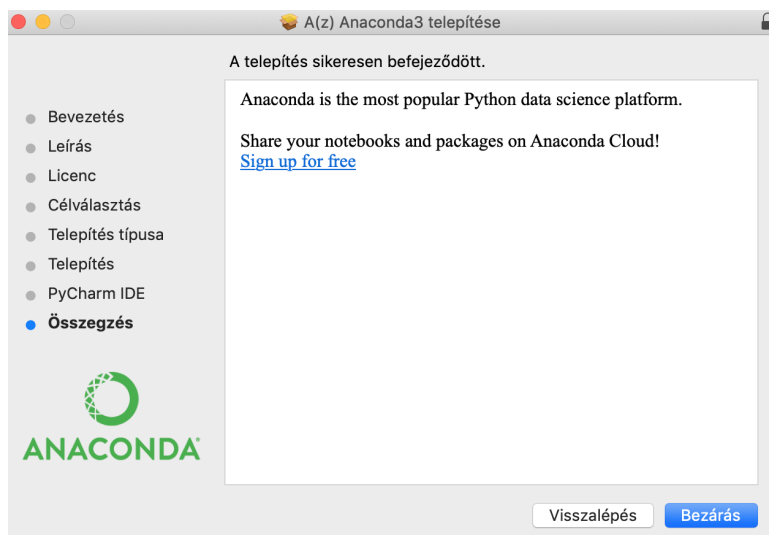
A(z) Anaconda3 telepítése

A telepítés sikeresen befejeződött.

Bevezetés
Leírás
Licenc
Célválasztás
Telepítés típusa
Telepítés
PyCharm IDE
Összegzés

ANACONDA

Anaconda is the most popular Python data science platform.

Share your notebooks and packages on Anaconda Cloud!
Sign up for free

Visszalépés
Bezárás